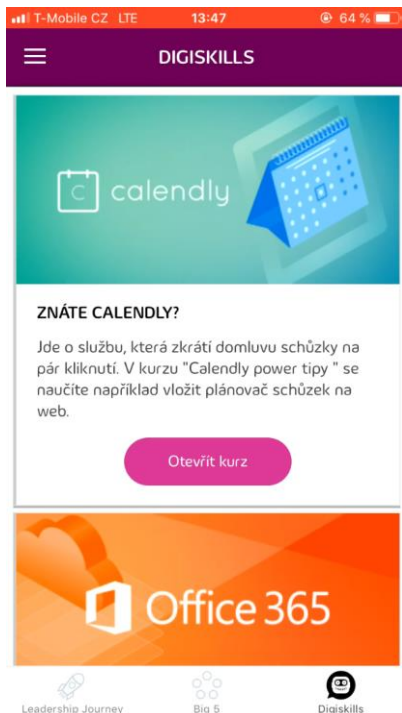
T-Mobile CZ LTE 13:47 64 %

DIGISKILLS

calendly

ZNÁTE CALENDLY?

Jde o službu, která zkrátí domluvu schůzky na pár kliknutí. V kurzu "Calendly power tipy " se naučíte například vložit plánovač schůzek na web.

Otevřít kurz

Office 365

Leadership Journey Big 5 Digiskills